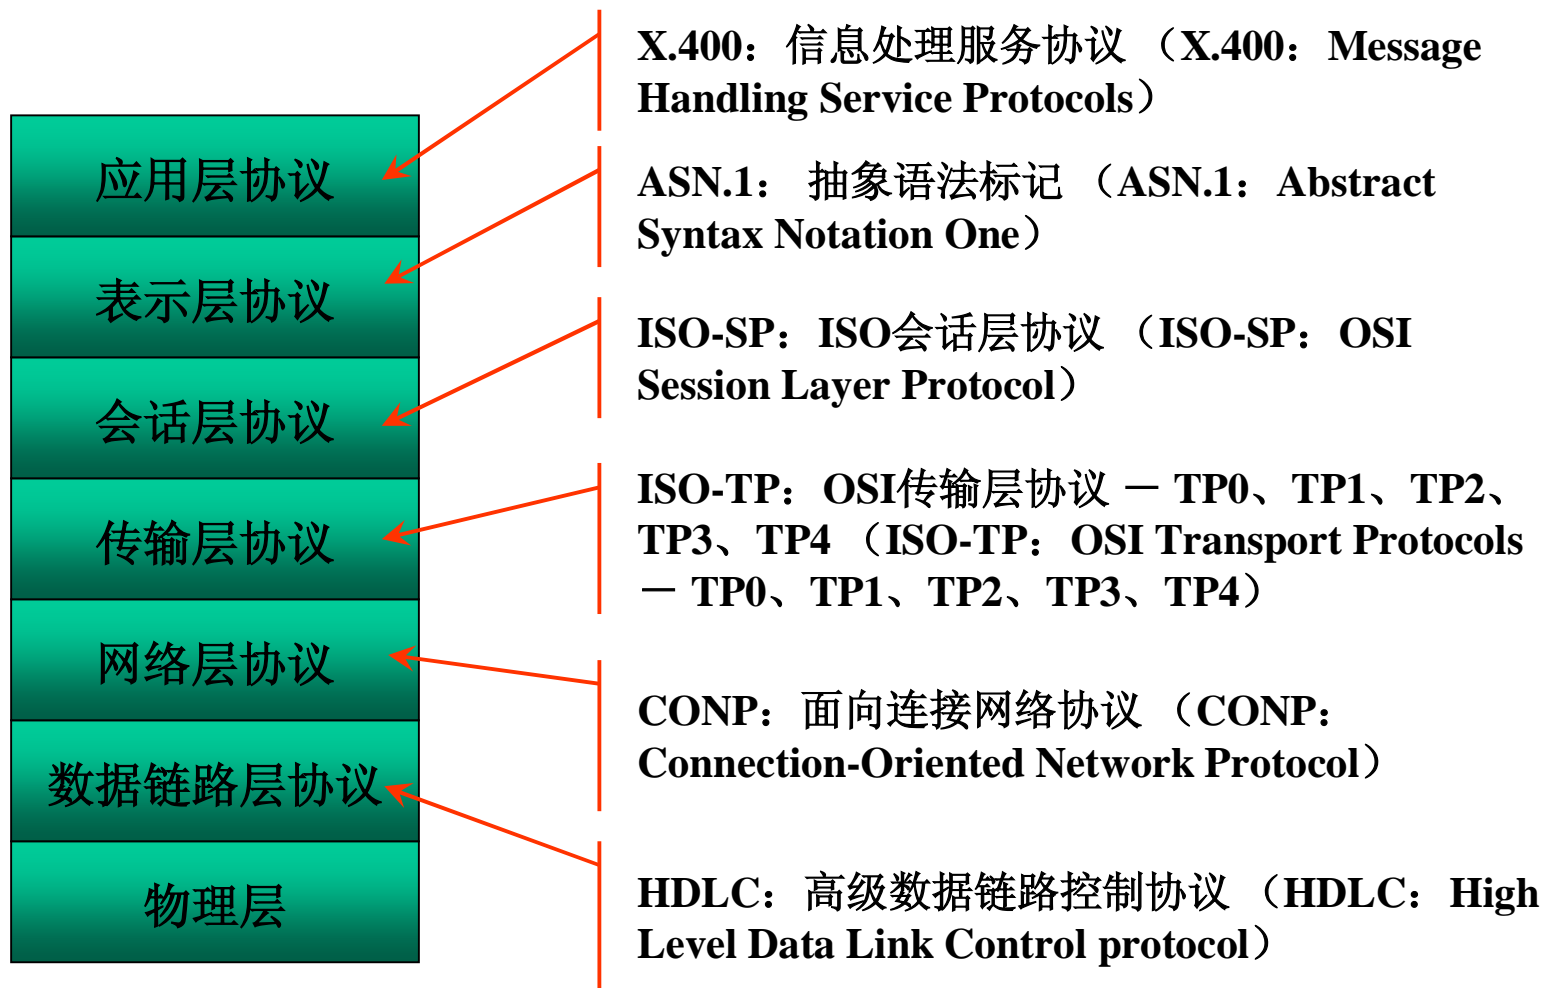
应用层协议

表示层协议

会话层协议

传输层协议

网络层协议

数据链路层协议

物理层

X.400：信息处理服务协议 （X.400：Message Handling Service Protocols）

ASN.1： 抽象语法标记 （ASN.1：Abstract Syntax Notation One）

ISO-SP：ISO会话层协议 （ISO-SP：OSI Session Layer Protocol）

ISO-TP：OSI传输层协议 － TP0、TP1、TP2、TP3、TP4 （ISO-TP：OSI Transport Protocols － TP0、TP1、TP2、TP3、TP4）

CONP：面向连接网络协议 （CONP：Connection-Oriented Network Protocol）

HDLC：高级数据链路控制协议 （HDLC：High Level Data Link Control protocol）